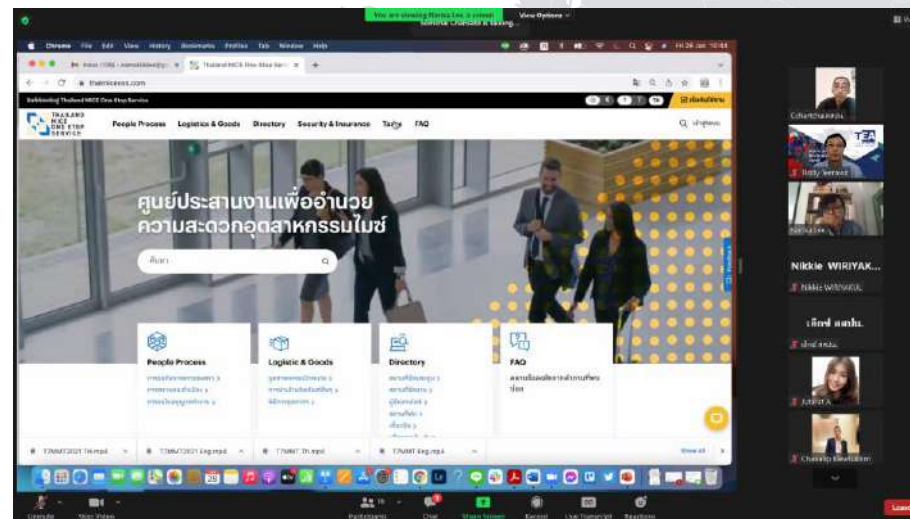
You are viewing Nanta Lee's screen
View Options

Chrome File Edit View History Bookmarks Profiles Tab Window Help

Thailand MICE One Stop Service

thaimiceoss.com

THAILAND MICE ONE STOP SERVICE

People Process Logistics & Goods Directory Security & Insurance Tax FAQ

ศูนย์ประสานงานเพื่ออำนวย
ความสะดวกอุตสาหกรรมไมซ์

ค้นหา

People Process

Logistic & Goods

Directory

FAQ

T7MMT2021 TH.mp4
T7MMT2021 Eng.mp4
T7MMT Th.mp4
T7MMT Eng.mp4
Show all

Nikkie WIRIYAK...
Nikkie WIRIYAKUL
Judy A
Chawalip Klewtatten

Unmute
Start Video
Participants
Chat
Share Screen
Record
Live Transcript
Reactions
Leave